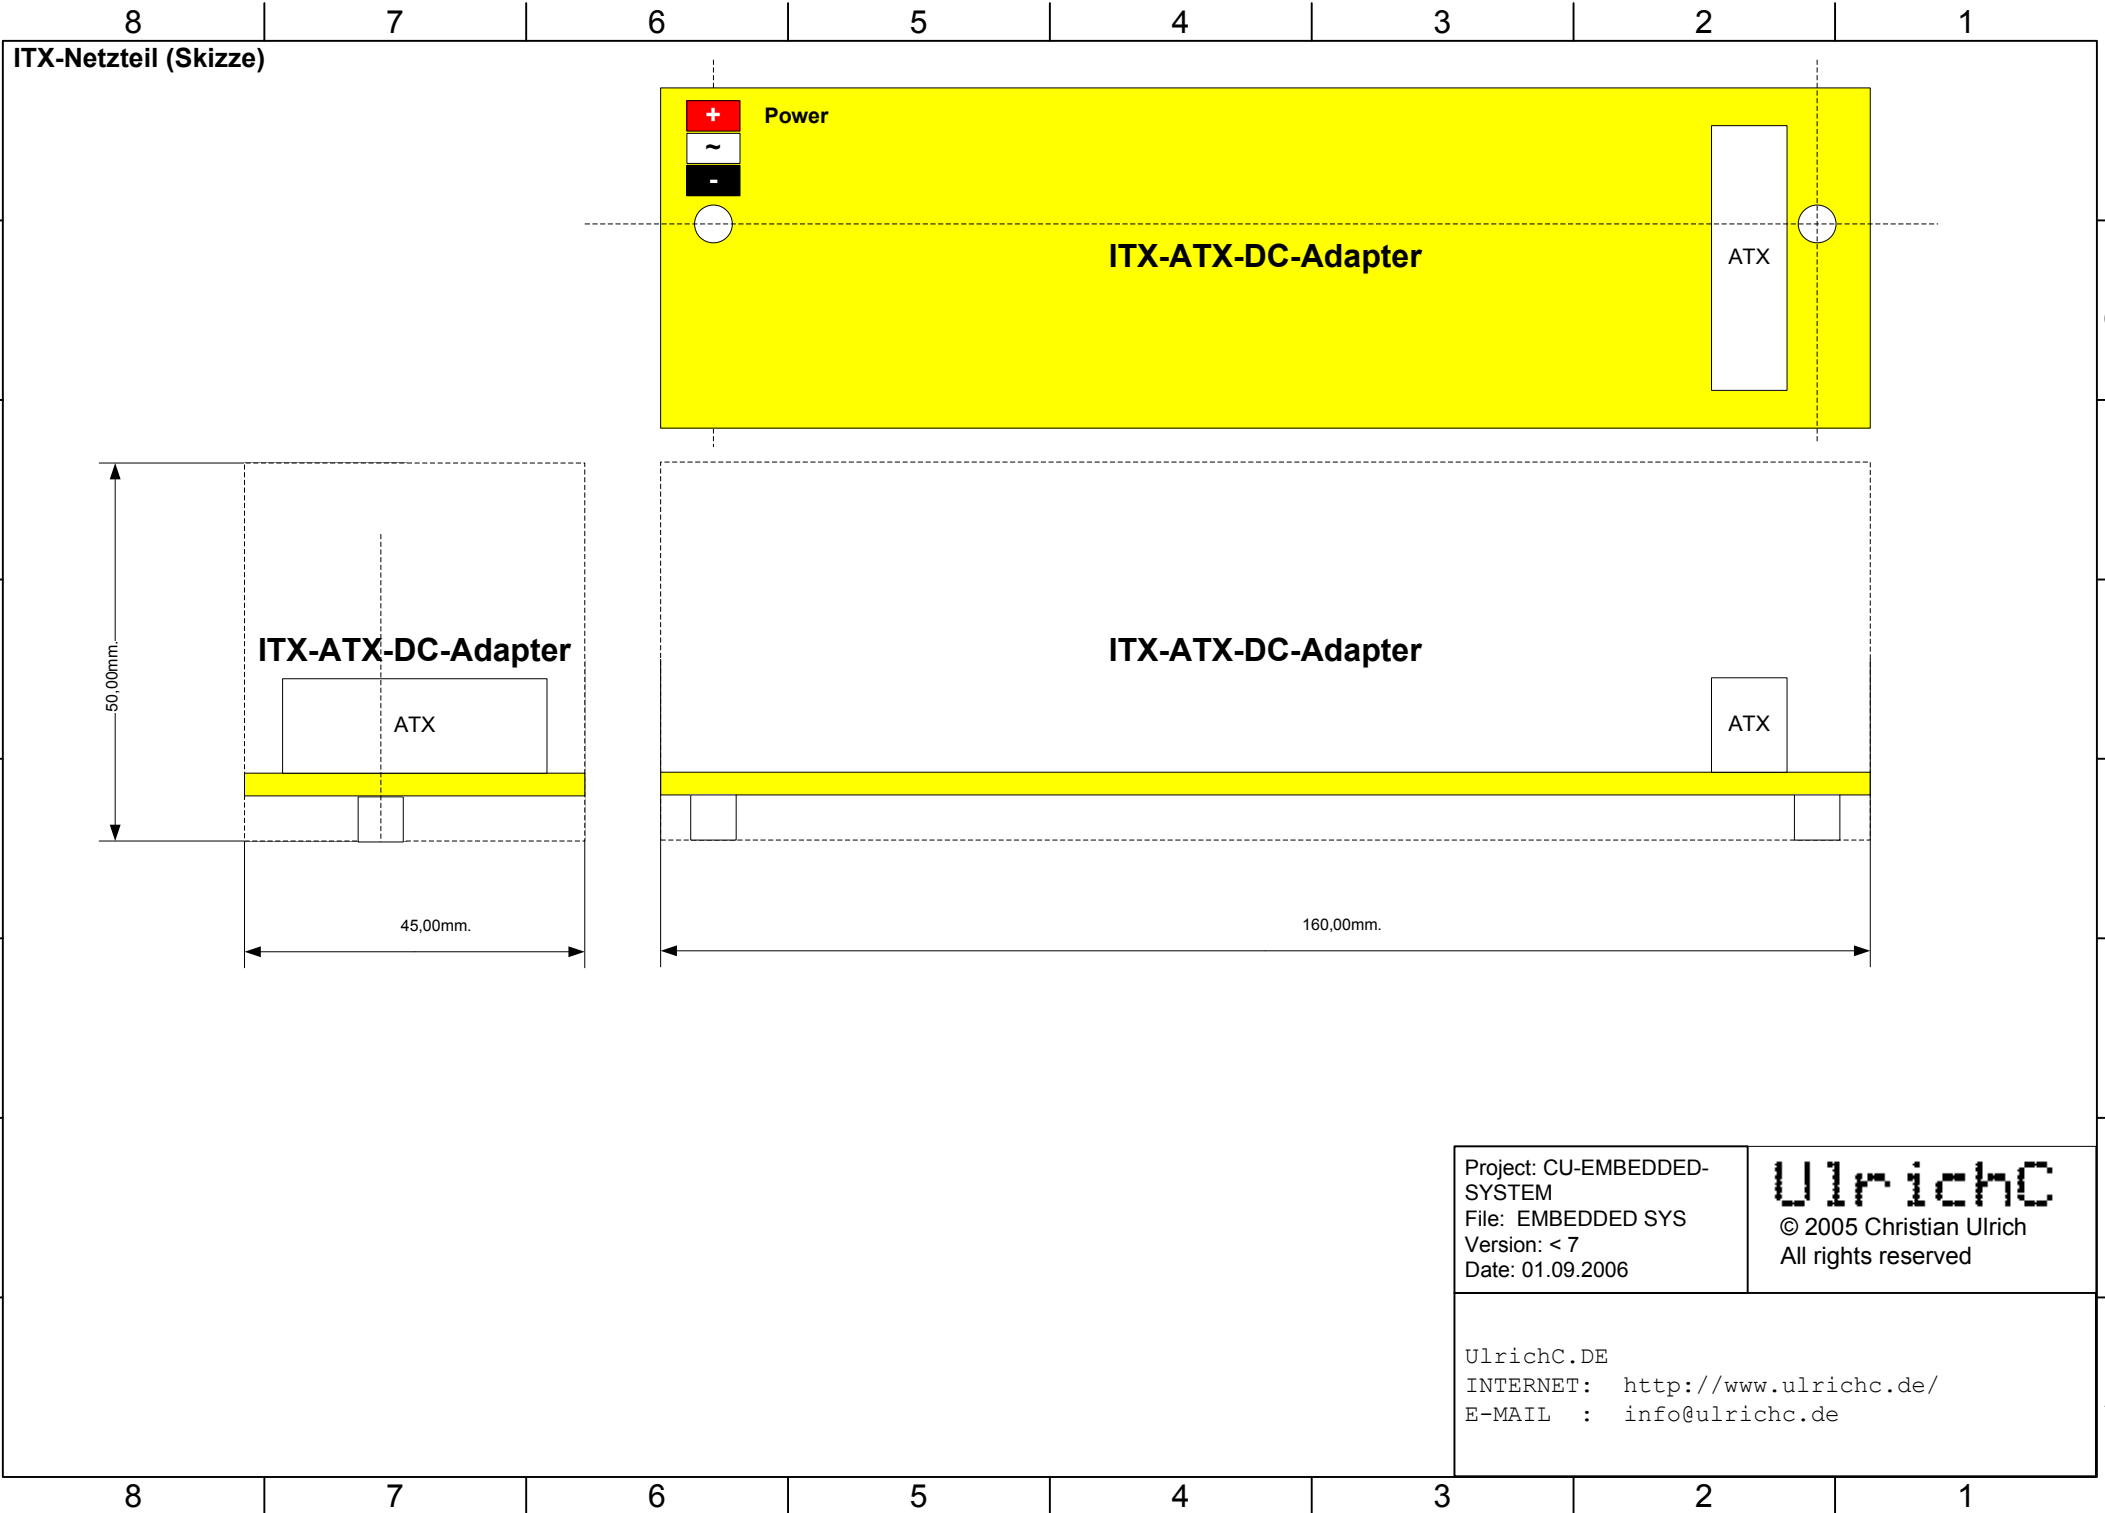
8 7 6 5 4 3 2 1

ITX-Netzteil (Skizze)

+
~
-
Power

ITX-ATX-DC-Adapter

ATX

50,00mm.

ITX-ATX-DC-Adapter

ATX

ITX-ATX-DC-Adapter

ATX

45,00mm.

160,00mm.

Project: CU-EMBEDDED-SYSTEM
File: EMBEDDED SYS
Version: < 7
Date: 01.09.2006

UlrichC
© 2005 Christian Ulrich
All rights reserved

UlrichC.DE
INTERNET: http://www.ulrichc.de/
E-MAIL : info@ulrichc.de

8 7 6 5 4 3 2 1